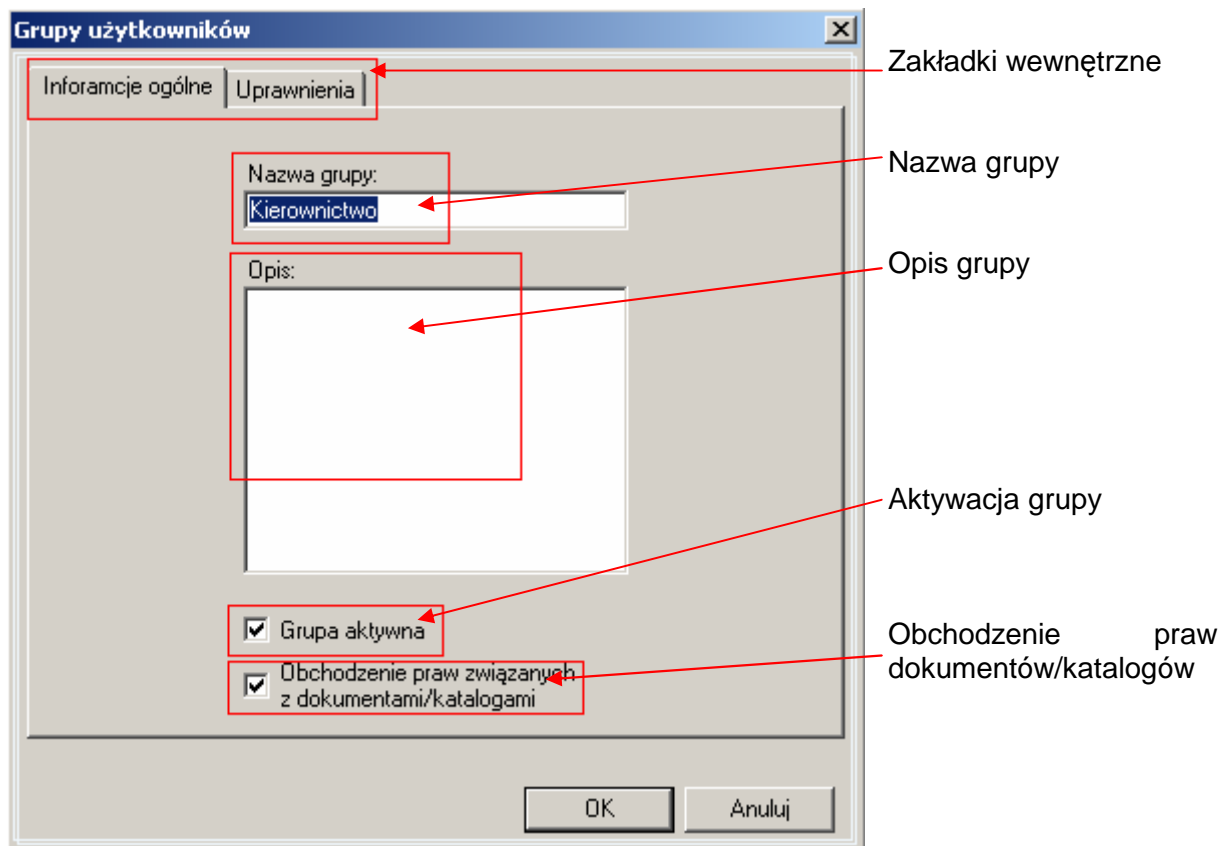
Grupy użytkowników

Inforamcje ogólne

Uprawnienia

Nazwa grupy:

Kierownictwo

Opis:

Grupa aktywna

Obchodzenie praw związanych z dokumentami/katalogami

OK

Anuluj

Zakładki wewnętrzne

Nazwa grupy

Opis grupy

Aktywacja grupy

Obchodzenie praw dokumentów/katalogów